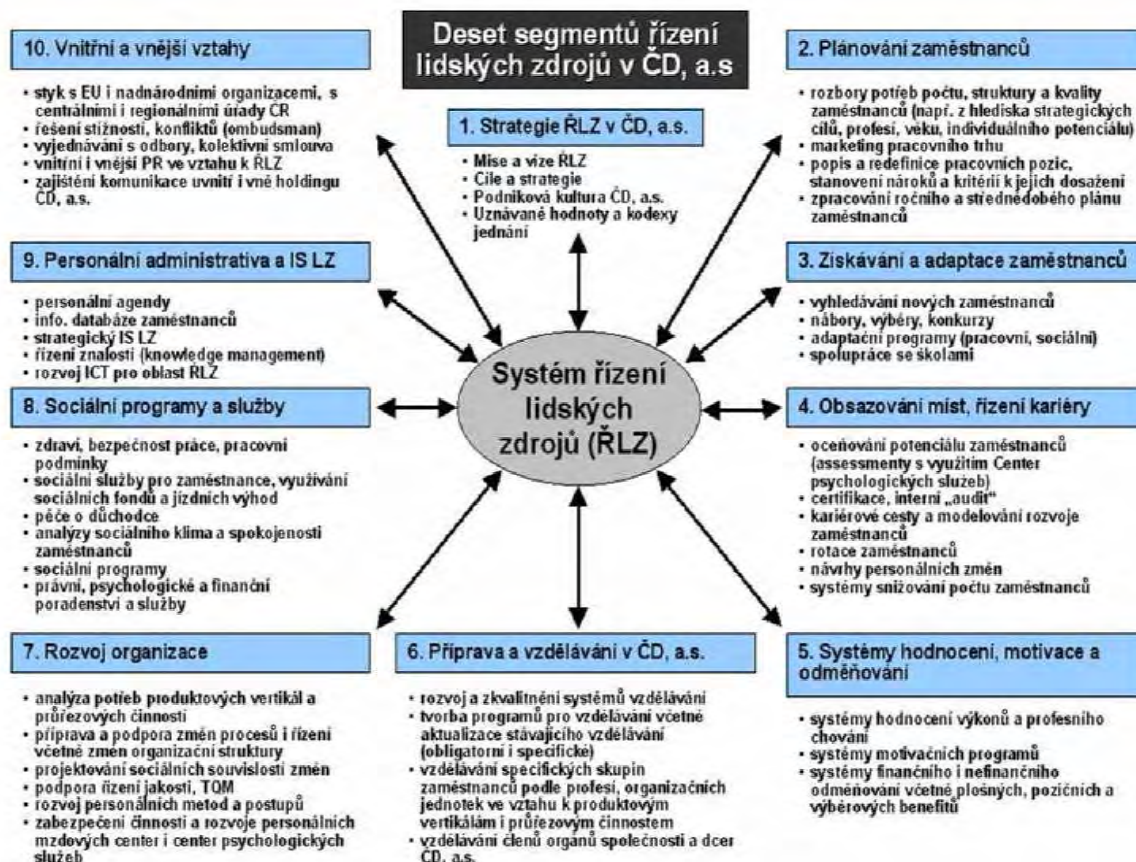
Deset segmentů řízení lidských zdrojů v ČD, a.s

10. Vnitřní a vnější vztahy

- styk s EU i nadnárodními organizacemi, s centrálními i regionálními úřady ČR
- řešení stížností, konfliktů (ombudsman)
- vyjednávání s odbory, kolektivní smlouva
- vnitřní i vnější PR ve vztahu k ŘLZ
- zajištění komunikace uvnitř i vně holdingu ČD, a.s.

1. Strategie ŘLZ v ČD, a.s.

- Mise a vize ŘLZ
- Cíle a strategie
- Podniková kultura ČD, a.s.
- Uznávané hodnoty a kodexy jednání

2. Plánování zaměstnanců

- rozbory potřeb počtu, struktury a kvality zaměstnanců (např. z hlediska strategických cílů, profesí, věku, individuálního potenciálu)
- marketing pracovního trhu
- popis a redefinice pracovních pozic, stanovení nároků a kritérií k jejich dosažení
- zpracování ročního a střednědobého plánu zaměstnanců

9. Personální administrativa a IS LZ

- personální agendy
- info. databáze zaměstnanců
- strategický IS LZ
- řízení znalostí (knowledge management)
- rozvoj ICT pro oblast ŘLZ

3. Získávání a adaptace zaměstnanců

- vyhledávání nových zaměstnanců
- nábory, výběry, konkurzy
- adaptační programy (pracovní, sociální)
- spolupráce se školami

Systém řízení lidských zdrojů (ŘLZ)

8. Sociální programy a služby

- zdraví, bezpečnost práce, pracovní podmínky
- sociální služby pro zaměstnance, využívání sociálních fondů a jízdních výhod
- péče o důchodce
- analýzy sociálního klima a spokojenosti zaměstnanců
- sociální programy
- právní, psychologické a finanční poradenství a služby

4. Obsazování míst, řízení kariéry

- oceňování potenciálu zaměstnanců (assessmenty s využitím Center psychologických služeb)
- certifikace, interní „audit"
- kariérové cesty a modelování rozvoje zaměstnanců
- rotace zaměstnanců
- návrhy personálních změn
- systémy snižování počtu zaměstnanců

7. Rozvoj organizace

- analýza potřeb produktových vertikál a průřezových činností
- příprava a podpora změn procesů i řízení včetně změn organizační struktury
- projektování sociálních souvislostí změn
- podpora řízení jakosti, TQM
- rozvoj personálních metod a postupů
- zabezpečení činnosti a rozvoje personálních mzdových center i center psychologických služeb

6. Příprava a vzdělávání v ČD, a.s.

- rozvoj a zkvalitnění systémů vzdělávání
- tvorba programů pro vzdělávání včetně aktualizace stávajícího vzdělávání (obligatorní i specifické)
- vzdělávání specifických skupin zaměstnanců podle profesí, organizačních jednotek ve vztahu k produktovým vertikálám i průřezovým činnostem
- vzdělávání členů orgánů společnosti a dcer ČD, a.s.

5. Systémy hodnocení, motivace a odměňování

- systémy hodnocení výkonů a profesního chování
- systémy motivačních programů
- systémy finančního i nefinančního odměňování včetně plošných, pozičních a výběrových benefitů